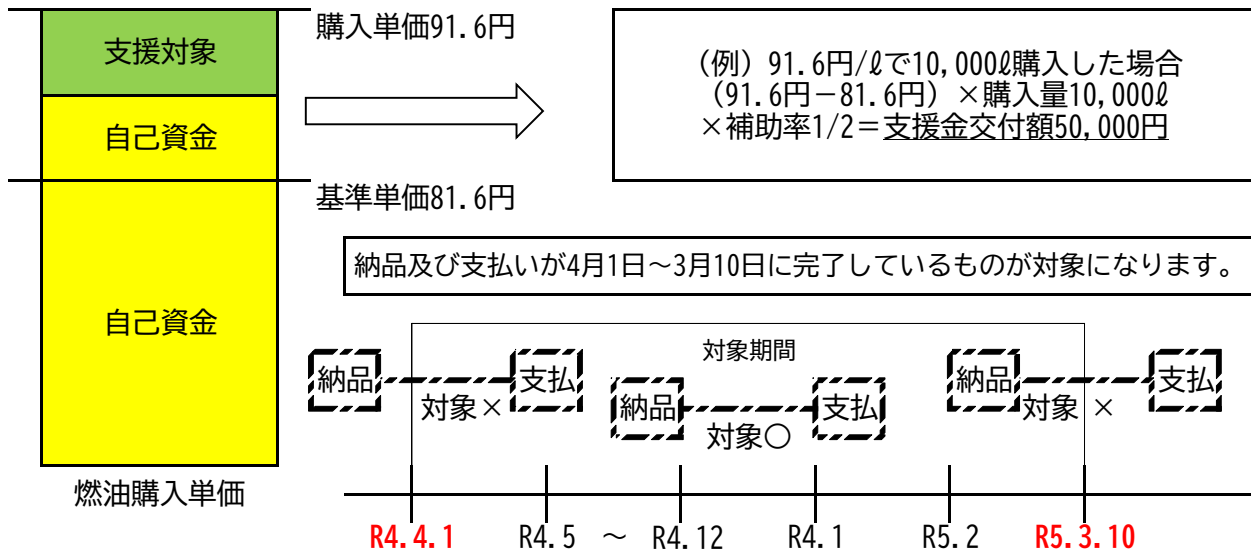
支援対象

自己資金

自己資金

燃油購入単価

購入単価91.6円

基準単価81.6円

（例）91.6円/ℓで10,000ℓ購入した場合
（91.6円－81.6円）×購入量10,000ℓ
×補助率1/2＝支援金交付額50,000円

納品及び支払いが4月1日～3月10日に完了しているものが対象になります。

対象期間

納品

対象×

支払

納品

対象○

支払

納品

対象

×

支払

R4.4.1　R4.5　～　R4.12　R4.1　R5.2　R5.3.10